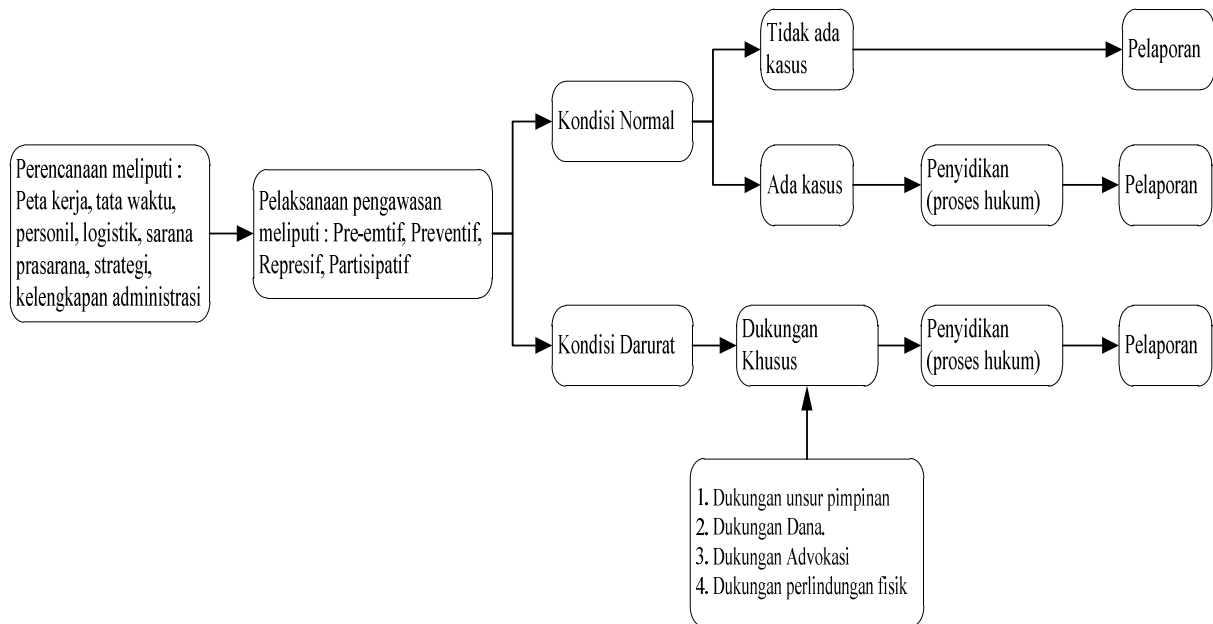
Perencanaan meliputi : Peta kerja, tata waktu, personil, logistik, sarana prasarana, strategi, kelengkapan administrasi

Pelaksanaan pengawasan meliputi : Pre-emtif, Preventif, Represif, Partisipatif

Kondisi Normal

Tidak ada kasus

Pelaporan

Ada kasus

Penyidikan (proses hukum)

Pelaporan

Kondisi Darurat

Dukungan Khusus

Penyidikan (proses hukum)

Pelaporan

1. Dukungan unsur pimpinan
2. Dukungan Dana.
3. Dukungan Advokasi
4. Dukungan perlindungan fisik